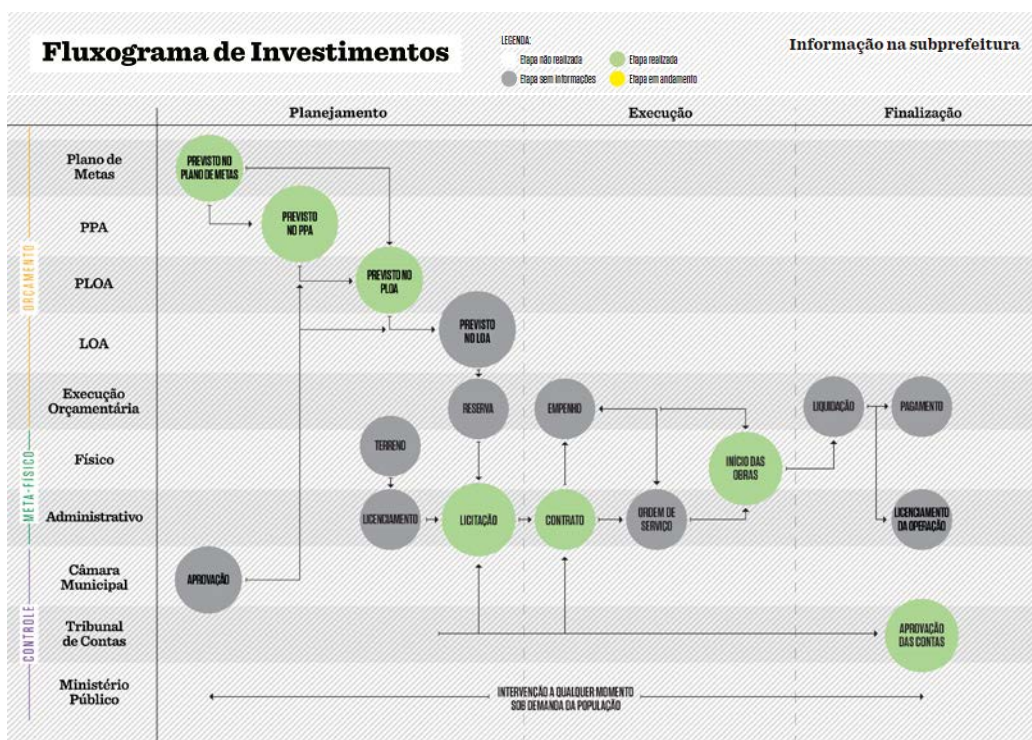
Fluxograma de Investimentos

LEGENDA:
Etapa não realizada
Etapa realizada
Etapa sem informações
Etapa em andamento

Informação na subprefeitura

Planejamento
Execução
Finalização

ORÇAMENTO
Plano de Metas
PPA
PLOA
LOA
Execução Orçamentária

META-FÍSICO
Físico
Administrativo

CONTROLE
Câmara Municipal
Tribunal de Contas
Ministério Público

PREVISTO NO PLANO DE METAS
PREVISTO NO PPA
PREVISTO NO PLOA
PREVISTO NO LOA
RESERVA
EMPENHO
LIQUIDAÇÃO
PAGAMENTO
TERRENO
INÍCIO DAS OBRAS
LICENCIAMENTO
LICITAÇÃO
CONTRATO
ORDEM DE SERVIÇO
LICENCIAMENTO DA OPERAÇÃO
APROVAÇÃO
APROVAÇÃO DAS CONTAS
INTERVENÇÃO A QUALQUER MOMENTO SOB DEMANDA DA POPULAÇÃO